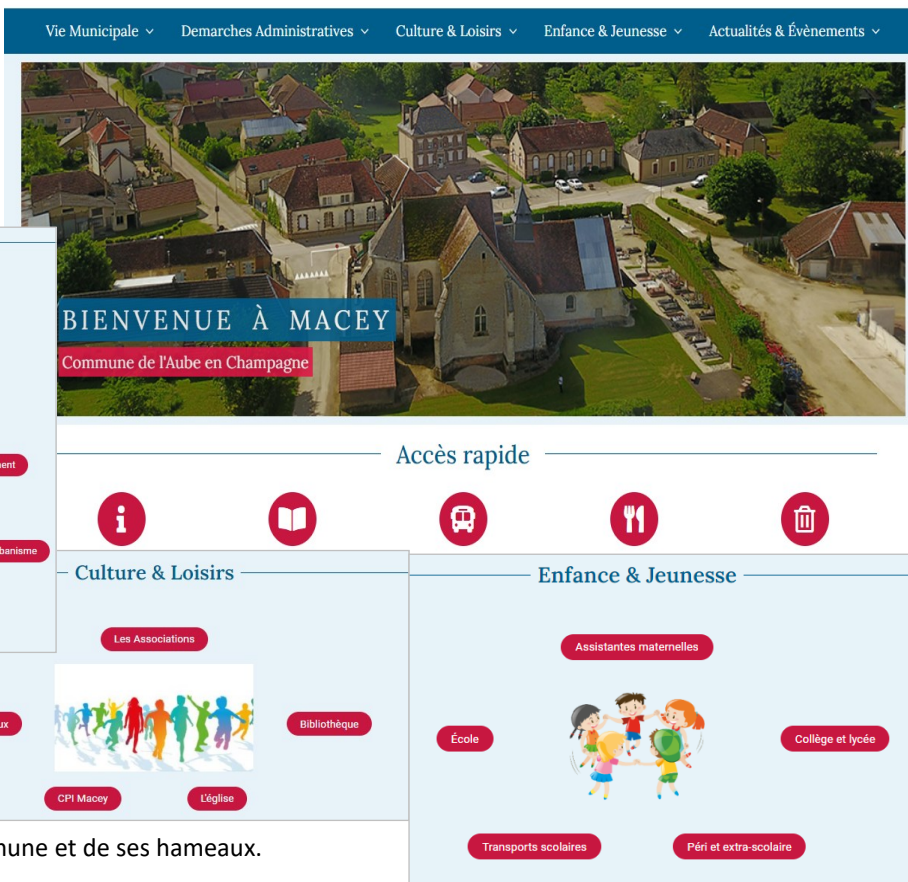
Vie Municipale ⌄ Demarches Administratives ⌄ Culture & Loisirs ⌄ Enfance & Jeunesse ⌄ Actualités & Évènements ⌄

BIENVENUE À MACEY

Commune de l'Aube en Champagne

Accès rapide

ment

banisme

Culture & Loisirs

Les Associations

ux

Bibliothèque

CPI Macey

L'église

Enfance & Jeunesse

Assistantes maternelles

École

Collège et lycée

Transports scolaires

Péri et extra-scolaire

nune et de ses hameaux.